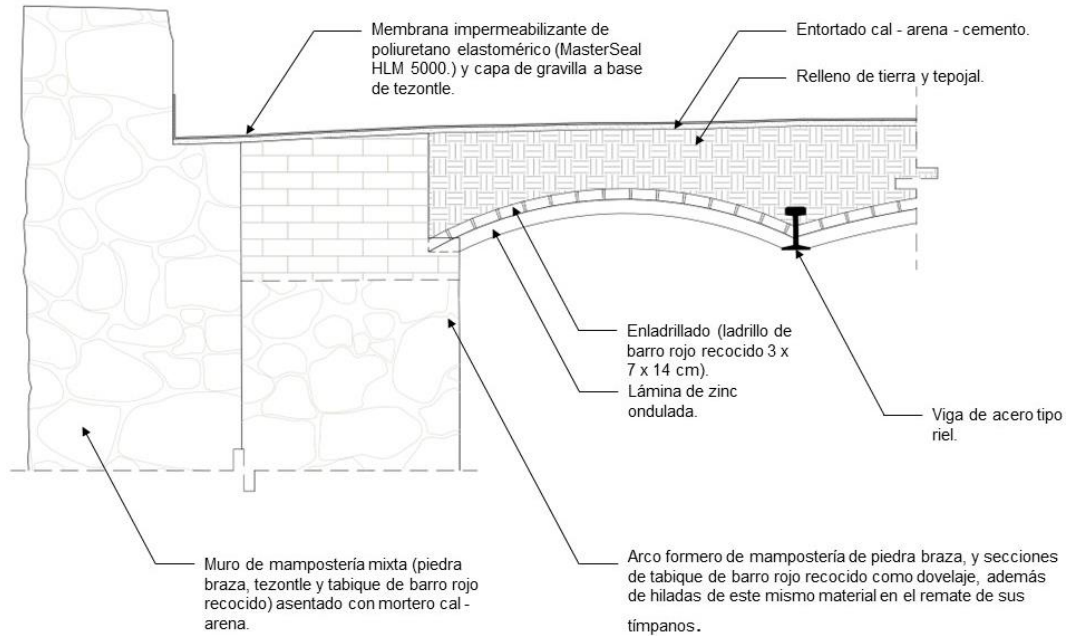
Membrana impermeabilizante de poliuretano elastomérico (MasterSeal HLM 5000.) y capa de gravilla a base de tezontle.

Entortado cal - arena - cemento.

Relleno de tierra y tepojal.

Enladrillado (ladrillo de barro rojo recocido 3 x 7 x 14 cm).

Lámina de zinc ondulada.

Viga de acero tipo riel.

Muro de mampostería mixta (piedra braza, tezontle y tabique de barro rojo recocido) asentado con mortero cal - arena.

Arco formero de mampostería de piedra braza, y secciones de tabique de barro rojo recocido como dovelaje, además de hiladas de este mismo material en el remate de sus tímpanos.